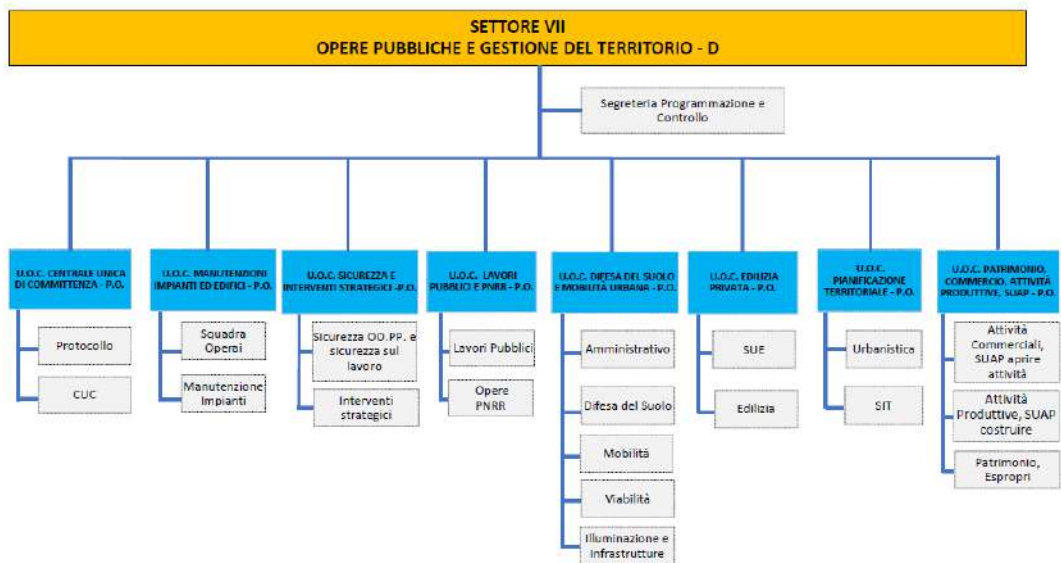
SETTORE VII
OPERE PUBBLICHE E GESTIONE DEL TERRITORIO - D

Segreteria Programmazione e Controllo

U.O.C. CENTRALE UNICA DI COMMITTENZA - P.O.

Protocollo

CUC

U.O.C. MANUTENZIONI IMPIANTI ED EDIFICI - P.O.

Squadra Operai

Manutenzione Impianti

U.O.C. SICUREZZA E INTERVENTI STRATEGICI -P.O.

Sicurezza OO.PP. e sicurezza sul lavoro

Interventi strategici

U.O.C. LAVORI PUBBLICI E PNRR - P.O.

Lavori Pubblici

Opere PNRR

U.O.C. DIFESA DEL SUOLO E MOBILITÀ URBANA - P.O.

Amministrativo

Difesa del Suolo

Mobilità

Viabilità

Illuminazione e Infrastrutture

U.O.C. EDILIZIA PRIVATA - P.O.

SUE

Edilizia

U.O.C. PIANIFICAZIONE TERRITORIALE - P.O.

Urbanistica

SIT

U.O.C. PATRIMONIO, COMMERCIO, ATTIVITÀ PRODUTTIVE, SUAP - P.O.

Attività Commerciali, SUAP aprire attività

Attività Produttive, SUAP costruire

Patrimonio, Espropri